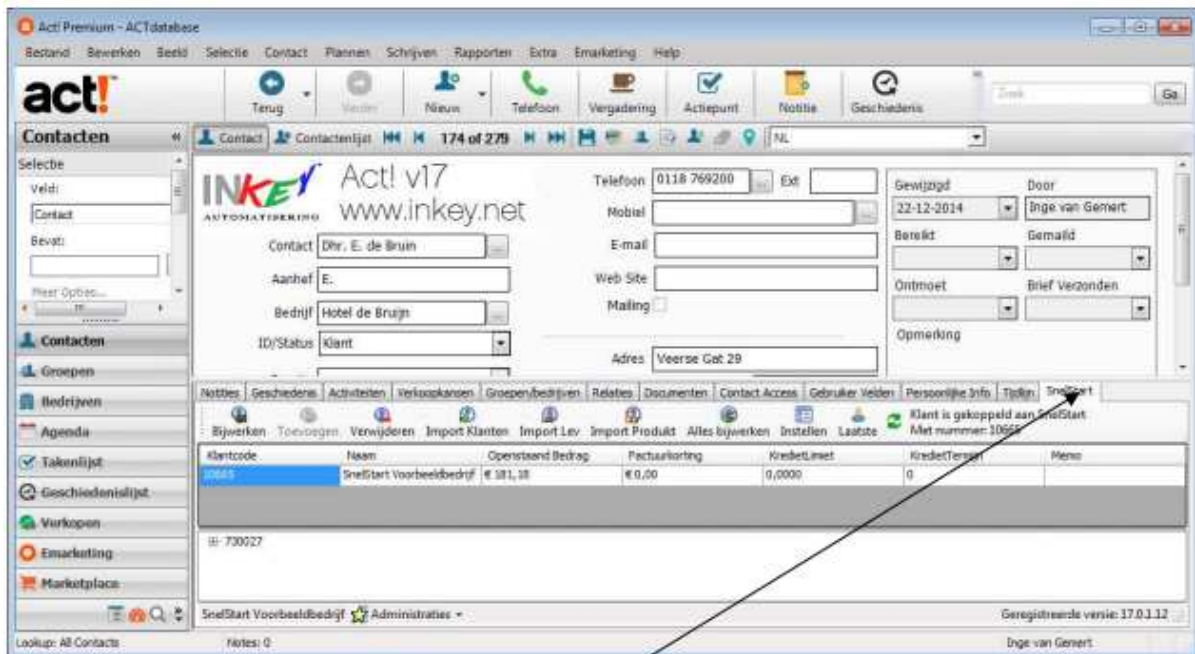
Act! Premium - ACTdatabase

Bestand Bewerken Beeld Selectie Contact Plannen Schrijven Rapporten Extra Emarketing Help

act!

Terug Verder Nieuw Telefoon Vergadering Actiepunt Notitie Geschiedenis

Zoek Ga

Contacten

Contact Contactenlijst 174 of 279 NL

Selectie
Veld:
Contact
Bevat:
Meer Opties...

Contacten
Groepen
Bedrijven
Agenda
Takenlijst
Geschiedenislijst
Verkopen
Emarketing
Marketplace

INKEY AUTOMATISERING Act! v17 www.inkey.net

Contact Dhr. E. de Bruin
Aanhef E.
Bedrijf Hotel de Bruijn
ID/Status Klant

Telefoon 0118 769200 Ext
Mobiel
E-mail
Web Site
Mailing
Adres Veerse Gat 29

Gewijzigd Door
22-12-2014 Inge van Gemert
Bereikt Gemaild
Ontmoet Brief Verzonden
Opmerking

Notities Geschiedenis Activiteiten Verkoopkansen Groepen/bedrijven Relaties Documenten Contact Access Gebruiker Velden Persoonlijke Info Tijdlijn SnelStart

Bijwerken Toevoegen Verwijderen Import Klanten Import Lev Import Produkt Alles bijwerken Instellen Laatste Klant is gekoppeld aan SnelStart Met nummer: 10665

| Klantcode | Naam | Openstaand Bedrag | Factuurkorting | KredietLimiet | KredietTermijn | Memo |
|---|---|---|---|---|---|---|
| 10665 | SnelStart Voorbeeldbedrijf | € 181,18 | € 0,00 | 0,0000 | 0 | |

730027

SnelStart Voorbeeldbedrijf Administraties

Geregistreerde versie: 17.0.1.12

Lookup: All Contacts Notes: 0 Inge van Gemert